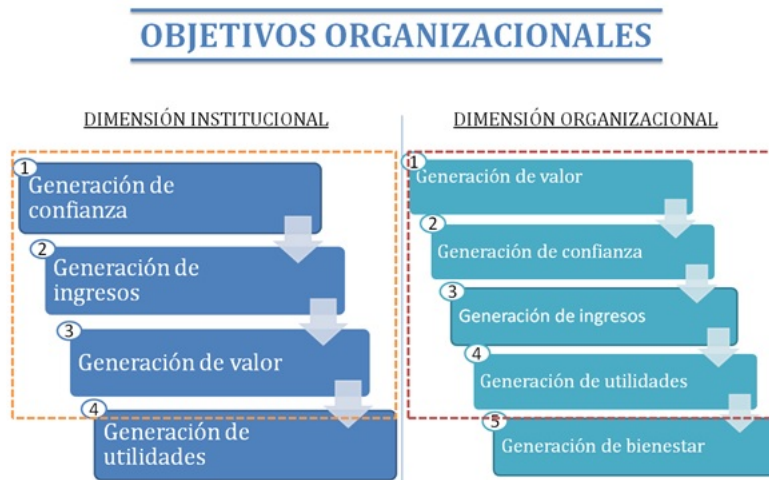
OBJETIVOS ORGANIZACIONALES

DIMENSIÓN INSTITUCIONAL

1 Generación de confianza

2 Generación de ingresos

3 Generación de valor

4 Generación de utilidades

DIMENSIÓN ORGANIZACIONAL

1 Generación de valor

2 Generación de confianza

3 Generación de ingresos

4 Generación de utilidades

5 Generación de bienestar